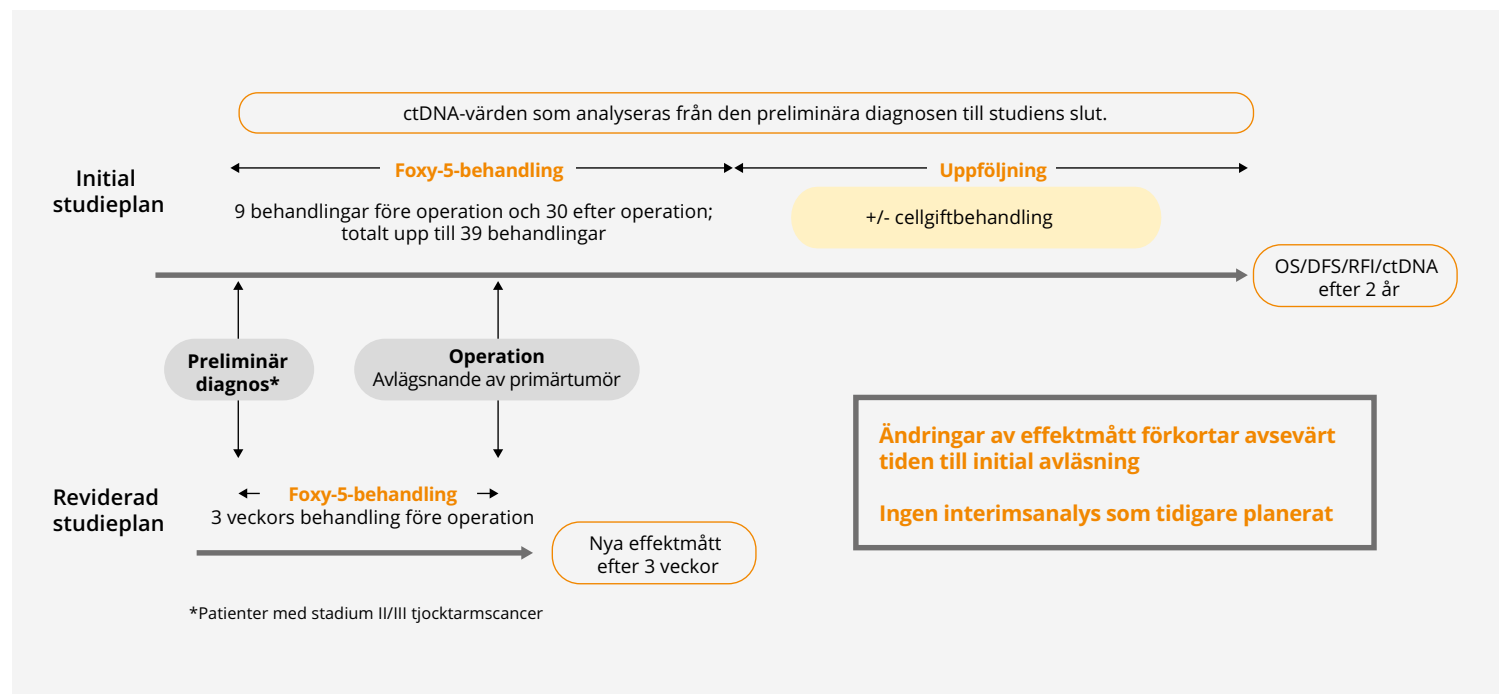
ctDNA-värden som analyseras från den preliminära diagnosen till studiens slut.

Initial studieplan

Foxy-5-behandling

Uppföljning

9 behandlingar före operation och 30 efter operation; totalt upp till 39 behandlingar

+/- cellgiftbehandling

OS/DFS/RFI/ctDNA efter 2 år

Preliminär diagnos*

Operation
Avlägsnande av primärtumör

Ändringar av effektmått förkortar avsevärt tiden till initial avläsning

Ingen interimsanalys som tidigare planerat

Reviderad studieplan

Foxy-5-behandling
3 veckors behandling före operation

Nya effektmått efter 3 veckor

*Patienter med stadium II/III tjocktarmscancer